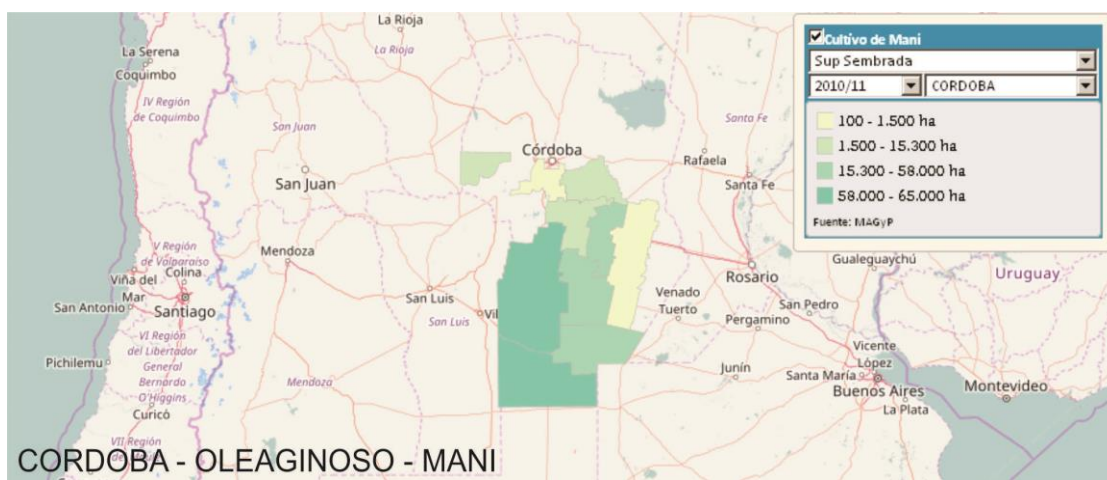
La Rioja
La Rioja
La Serena
Coquimbo
IV Región de Coquimbo
San Juan
San Juan
Córdoba
Rafaela
Santa Fe
Santa Fe
V Región de Valparaíso
Mendoza
Viña del Mar
Colina
San Antonio
Santiago
San Luis
San Luis
Vil
Venado Tuerto
Rosario
San Pedro
Pergamino
Gualeguaychú
Uruguay
Pichilemu
VI Región del Libertador General Bernardo O'Higgins
Mendoza
Junín
Vicente López
Santa María
Buenos Aires
La Plata
Montevideo
Curicó
VII Región

Cultivo de Mani
Sup Sembrada
2010/11
CORDOBA
100 - 1.500 ha
1.500 - 15.300 ha
15.300 - 58.000 ha
58.000 - 65.000 ha
Fuente: MAGyP

CORDOBA - OLEAGINOSO - MANI